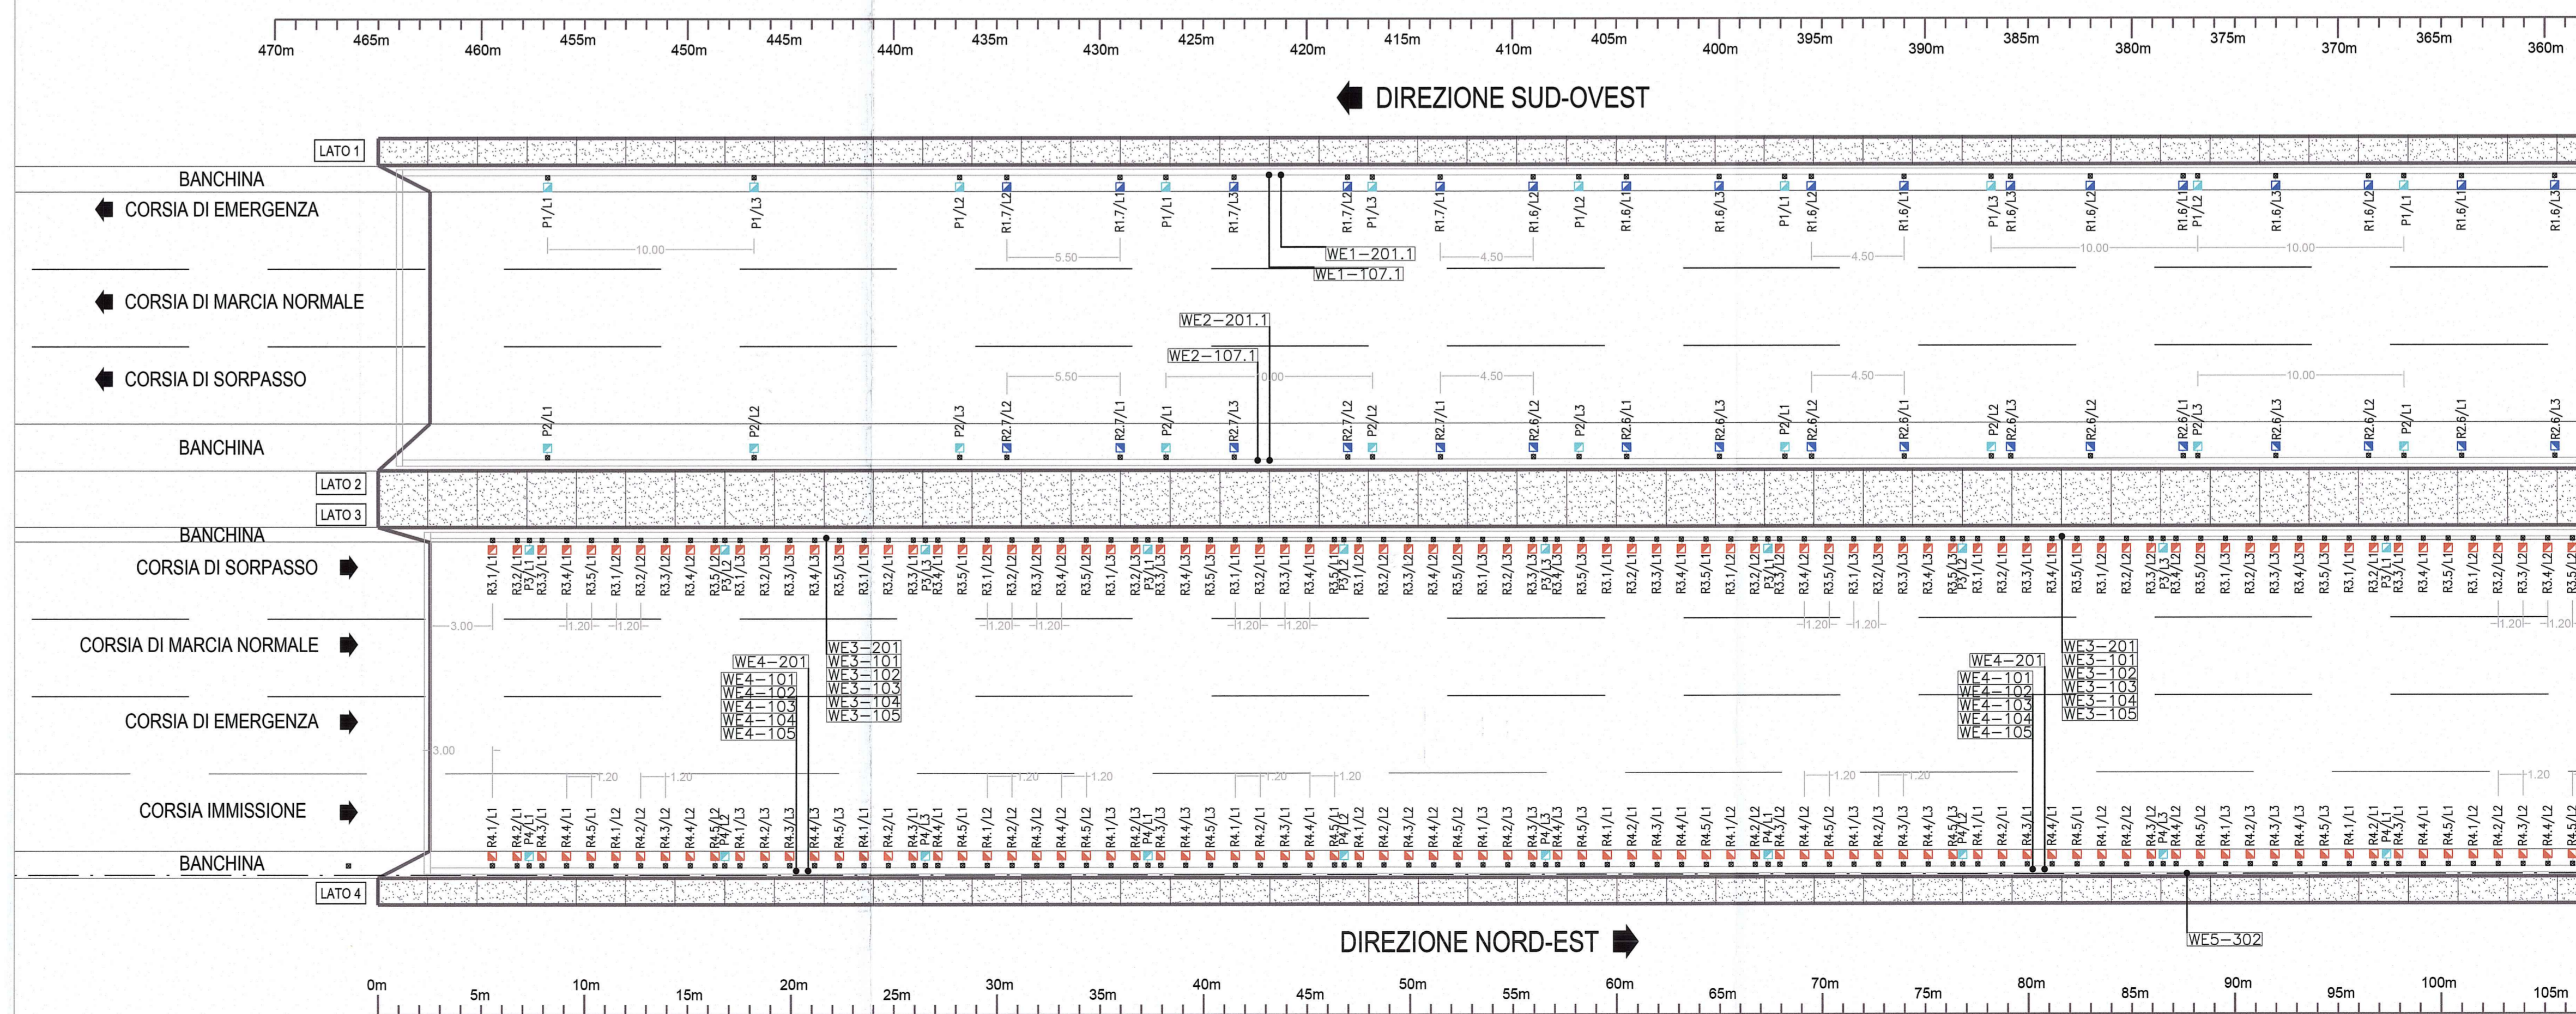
470m 465m 460m 455m 450m 445m 440m 435m 430m 425m 420m 415m 410m 405m 400m 395m 390m 385m 380m 375m 370m 365m 360m

DIREZIONE SUD-OVEST

LATO 1

BANCHINA

CORSIA DI EMERGENZA

CORSIA DI MARCIA NORMALE

CORSIA DI SORPASSO

BANCHINA

LATO 2

LATO 3

BANCHINA

CORSIA DI SORPASSO

CORSIA DI MARCIA NORMALE

CORSIA DI EMERGENZA

CORSIA IMMISSIONE

BANCHINA

LATO 4

P1/L1 P1/L3 P1/L2 R1.7/L2 R1.7/L1 P1/L1 R1.7/L3 R1.7/L2 P1/L3 R1.7/L1 R1.6/L2 P1/L2 R1.6/L1 R1.6/L3 P1/L1 R1.6/L2 R1.6/L1 P1/L3 R1.6/L3 R1.6/L2 R1.6/L1 P1/L2 R1.6/L3 R1.6/L2 P1/L1 R1.6/L1 R1.6/L3

10.00 5.50 4.50 4.50 10.00 10.00

WE1-201.1
WE1-107.1
WE2-201.1
WE2-107.1

P2/L1 P2/L2 P2/L3 R2.7/L2 R2.7/L1 P2/L1 R2.7/L3 R2.7/L2 P2/L2 R2.7/L1 R2.6/L2 P2/L3 R2.6/L1 R2.6/L3 P2/L1 R2.6/L2 R2.6/L1 P2/L2 R2.6/L3 R2.6/L2 R2.6/L1 P2/L3 R2.6/L3 R2.6/L2 P2/L1 R2.6/L1 R2.6/L3

5.50 10.00 4.50 4.50 10.00

3.00 1.20 1.20 1.20 1.20 1.20 1.20 1.20 1.20 1.20 1.20

WE3-201
WE3-101
WE3-102
WE3-103
WE3-104
WE3-105

WE4-201
WE4-101
WE4-102
WE4-103
WE4-104
WE4-105

3.00 1.20 1.20 1.20 1.20 1.20 1.20 1.20 1.20 1.20 1.20

WE5-302

DIREZIONE NORD-EST

0m 5m 10m 15m 20m 25m 30m 35m 40m 45m 50m 55m 60m 65m 70m 75m 80m 85m 90m 95m 100m 105m